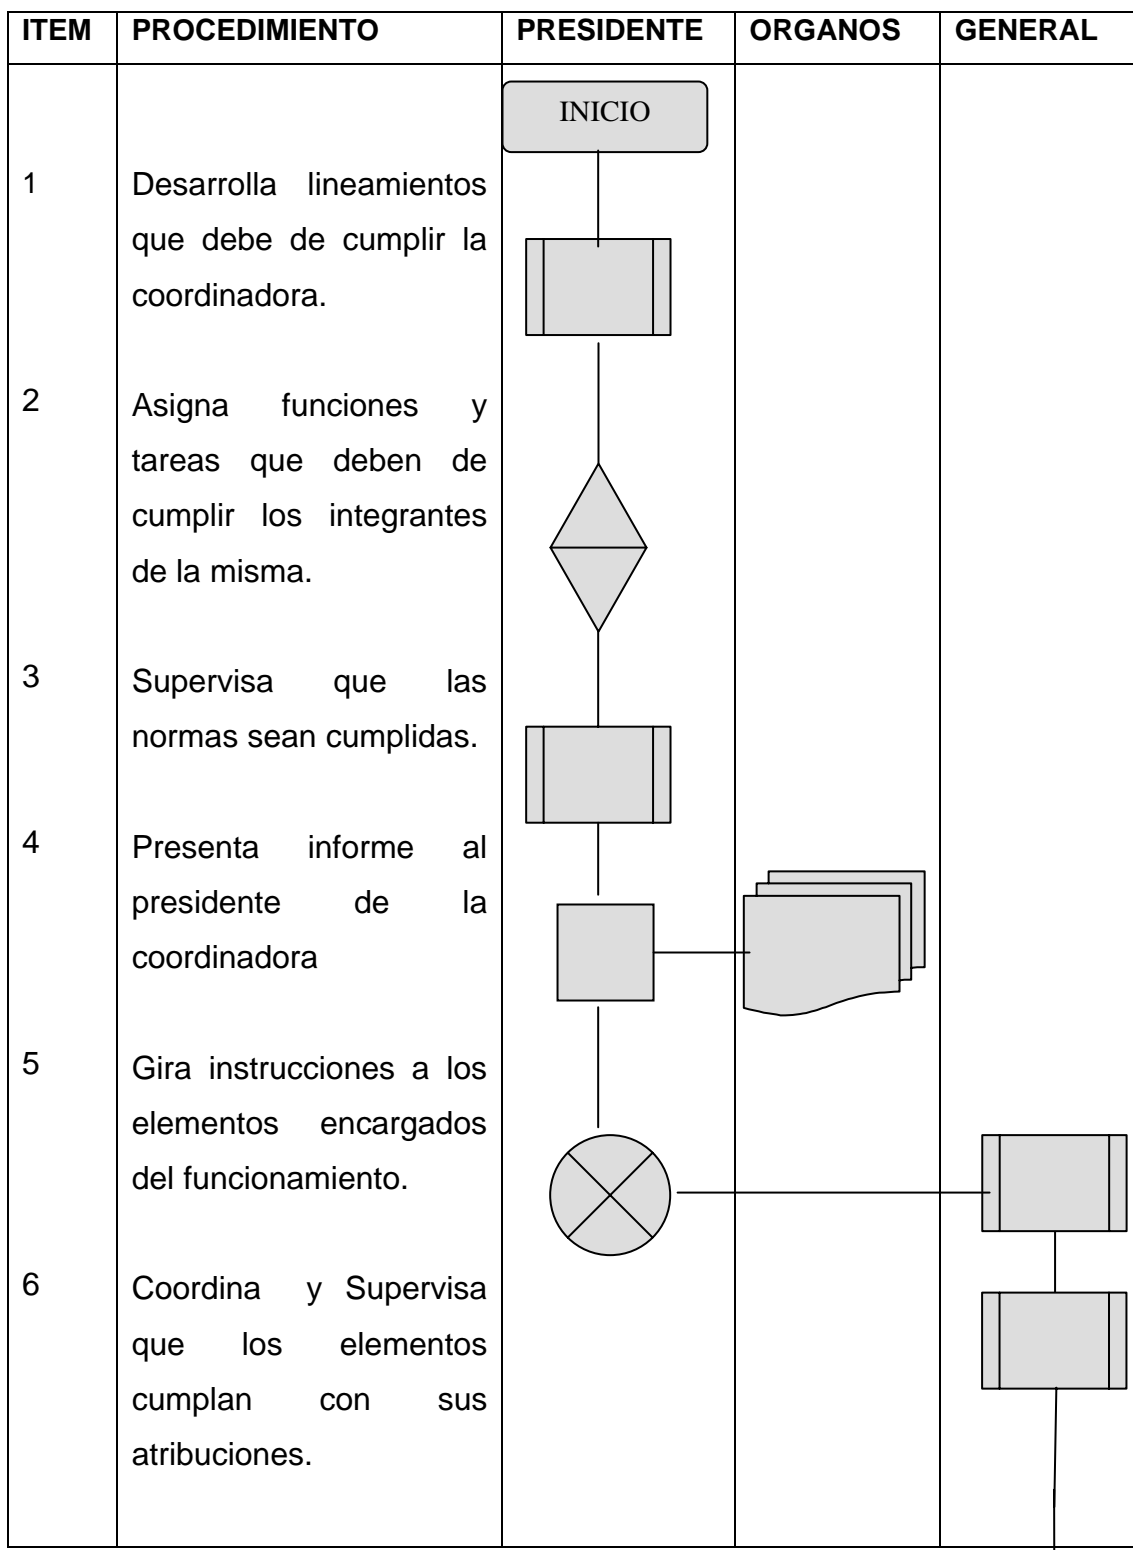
| ITEM | PROCEDIMIENTO | PRESIDENTE | ORGANOS | GENERAL |
|---|---|---|---|---|
| | | INICIO | | |
| 1 | Desarrolla lineamientos que debe de cumplir la coordinadora. | | | |
| 2 | Asigna funciones y tareas que deben de cumplir los integrantes de la misma. | | | |
| 3 | Supervisa que las normas sean cumplidas. | | | |
| 4 | Presenta informe al presidente de la coordinadora | | | |
| 5 | Gira instrucciones a los elementos encargados del funcionamiento. | | | |
| 6 | Coordina y Supervisa que los elementos cumplan con sus atribuciones. | | | |